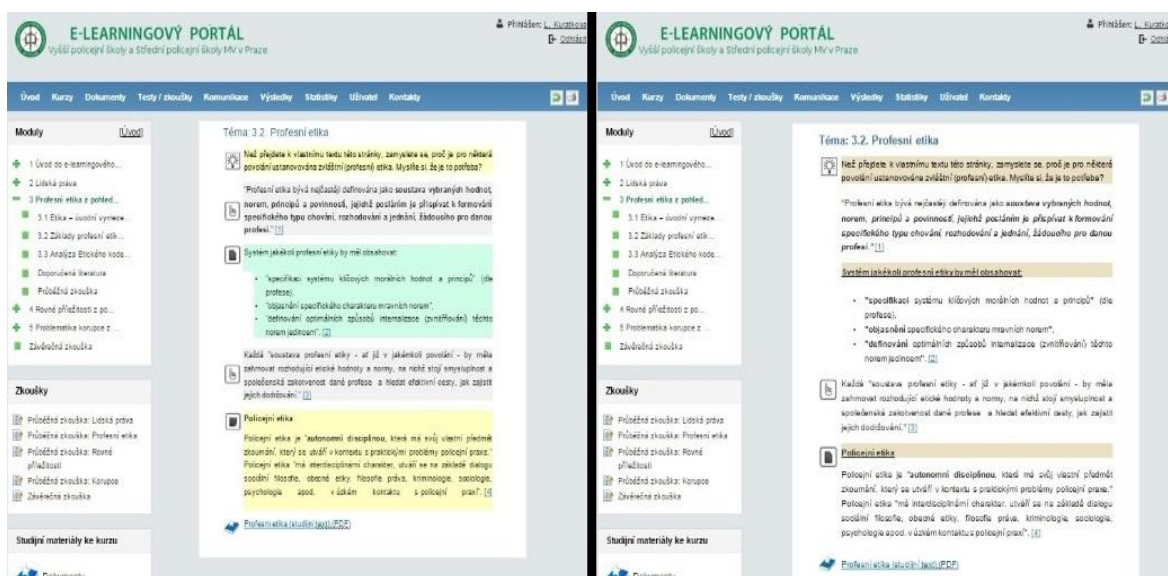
E-LEARNINGOVÝ PORTÁL
Vyšší policejní školy a Střední policejní školy MV v Praze

Přihlášen: L. Kurzikova
Odhlásit

Úvod Kurzy Dokumenty Testy / zkoušky Komunikace Výsledky Statistiky Uživatel Kontakty

Moduly [Úvod]
1 Úvod do e-learningového...
2 Lidská práva
3 Profesní etika z pohled...
3.1 Etika – úvodní vymeze...
3.2 Základy profesní etik...
3.3 Analýza Etického kode...
Doporučená literatura
Průběžná zkouška
4 Rovné příležitosti z po...
5 Problematika korupce z ...
Závěrečná zkouška

Zkoušky
Průběžná zkouška: Lidská práva
Průběžná zkouška: Profesní etika
Průběžná zkouška: Rovné příležitosti
Průběžná zkouška: Korupce
Závěrečná zkouška

Studijní materiály ke kurzu

Téma: 3.2. Profesní etika

Než přejdete k vlastnímu textu této stránky, zamyslete se, proč je pro některá povolání ustanovována zvláštní (profesní) etika. Myslíte si, že je to potřeba?

"Profesní etika bývá nejčastěji definována jako soustava vybraných hodnot, norem, principů a povinností, jejichž posláním je přispívat k formování specifického typu chování, rozhodování a jednání, žádoucího pro danou profesi." [1]

Systém jakékoli profesní etiky by měl obsahovat:

• "specifikaci systému klíčových morálních hodnot a principů" (dle profese),
• "objasnění specifického charakteru mravních norem",
• "definování optimálních způsobů internalizace (zvnitřňování) těchto norem jedincem". [2]

Každá "soustava profesní etiky - ať již v jakémkoli povolání - by měla zahrnovat rozhodující etické hodnoty a normy, na nichž stojí smysluplnost a společenská zakotvenost dané profese a hledat efektivní cesty, jak zajistit jejich dodržování." [3]

Policejní etika

Policejní etika je "autonomní disciplínou, která má svůj vlastní předmět zkoumání, který se utváří v kontextu s praktickými problémy policejní praxe." Policejní etika "má interdisciplinární charakter, utváří se na základě dialogu sociální filosofie, obecné etiky, filosofie práva, kriminologie, sociologie, psychologie apod. v úzkém kontaktu s policejní praxí". [4]

Profesní etika (studijní text) (PDF)

E-LEARNINGOVÝ PORTÁL
Vyšší policejní školy a Střední policejní školy MV v Praze

Přihlášen: L. Kurzikova
Odhlásit

Úvod Kurzy Dokumenty Testy / zkoušky Komunikace Výsledky Statistiky Uživatel Kontakty

Moduly [Úvod]
1 Úvod do e-learningového...
2 Lidská práva
3 Profesní etika z pohled...
3.1 Etika – úvodní vymeze...
3.2 Základy profesní etik...
3.3 Analýza Etického kode...
Doporučená literatura
Průběžná zkouška
4 Rovné příležitosti z po...
5 Problematika korupce z ...
Závěrečná zkouška

Zkoušky
Průběžná zkouška: Lidská práva
Průběžná zkouška: Profesní etika
Průběžná zkouška: Rovné příležitosti
Průběžná zkouška: Korupce
Závěrečná zkouška

Studijní materiály ke kurzu

Téma: 3.2. Profesní etika

Než přejdete k vlastnímu textu této stránky, zamyslete se, proč je pro některá povolání ustanovována zvláštní (profesní) etika. Myslíte si, že je to potřeba?

"Profesní etika bývá nejčastěji definována jako soustava vybraných hodnot, norem, principů a povinností, jejichž posláním je přispívat k formování specifického typu chování, rozhodování a jednání, žádoucího pro danou profesi." [1]

Systém jakékoli profesní etiky by měl obsahovat:

• "specifikaci systému klíčových morálních hodnot a principů" (dle profese),
• "objasnění specifického charakteru mravních norem",
• "definování optimálních způsobů internalizace (zvnitřňování) těchto norem jedincem". [2]

Každá "soustava profesní etiky - ať již v jakémkoli povolání - by měla zahrnovat rozhodující etické hodnoty a normy, na nichž stojí smysluplnost a společenská zakotvenost dané profese a hledat efektivní cesty, jak zajistit jejich dodržování." [3]

Policejní etika

Policejní etika je "autonomní disciplínou, která má svůj vlastní předmět zkoumání, který se utváří v kontextu s praktickými problémy policejní praxe." Policejní etika "má interdisciplinární charakter, utváří se na základě dialogu sociální filosofie, obecné etiky, filosofie práva, kriminologie, sociologie, psychologie apod. v úzkém kontaktu s policejní praxí". [4]

Profesní etika (studijní text) (PDF)